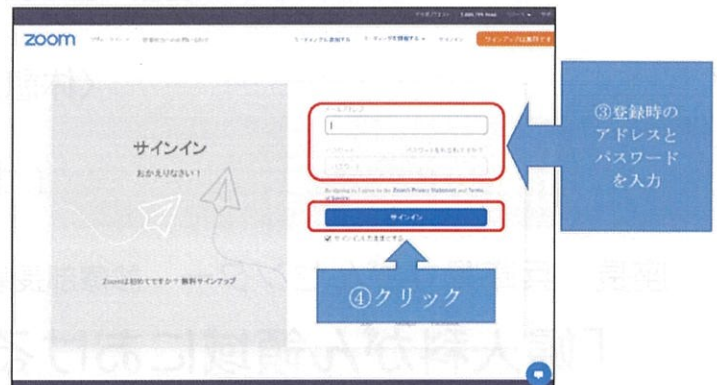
zoom

サインイン

おかえりなさい！

Zoomは初めてですか？ 無料サインアップ

メールアドレス

パスワード

パスワードをお忘れですか？

サインイン

サインインしたままにする

③登録時のアドレスとパスワードを入力

④クリック